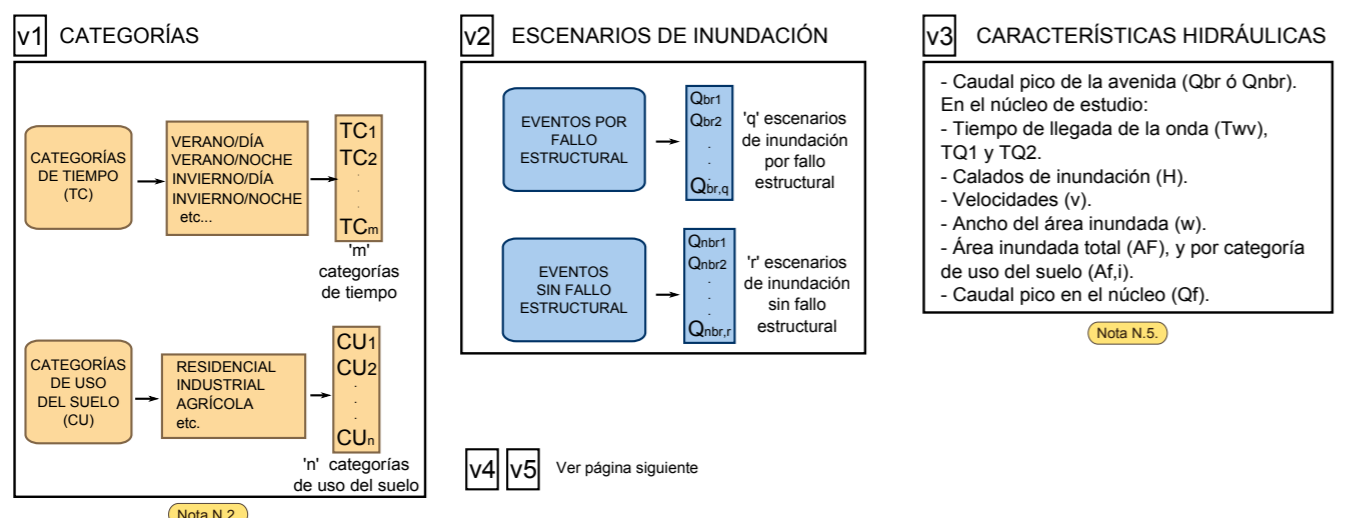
v1 CATEGORÍAS

CATEGORÍAS DE TIEMPO (TC)

VERANO/DÍA
VERANO/NOCHE
INVIERNO/DÍA
INVIERNO/NOCHE
etc...

$TC_1$
$TC_2$
.
.
$TC_m$

'm' categorías de tiempo

CATEGORÍAS DE USO DEL SUELO (CU)

RESIDENCIAL
INDUSTRIAL
AGRÍCOLA
etc.

$CU_1$
$CU_2$
.
.
$CU_n$

'n' categorías de uso del suelo

Nota N.2.

v2 ESCENARIOS DE INUNDACIÓN

EVENTOS POR FALLO ESTRUCTURAL

$Q_{br1}$
$Q_{br2}$
.
.
$Q_{br,q}$

'q' escenarios de inundación por fallo estructural

EVENTOS SIN FALLO ESTRUCTURAL

$Q_{nbr1}$
$Q_{nbr2}$
.
.
$Q_{nbr,r}$

'r' escenarios de inundación sin fallo estructural

v4 v5 Ver página siguiente

v3 CARACTERÍSTICAS HIDRÁULICAS

- Caudal pico de la avenida (Qbr ó Qnbr).
En el núcleo de estudio:
- Tiempo de llegada de la onda (Twv), TQ1 y TQ2.
- Calados de inundación (H).
- Velocidades (v).
- Ancho del área inundada (w).
- Área inundada total (AF), y por categoría de uso del suelo (Af,i).
- Caudal pico en el núcleo (Qf).

Nota N.5.